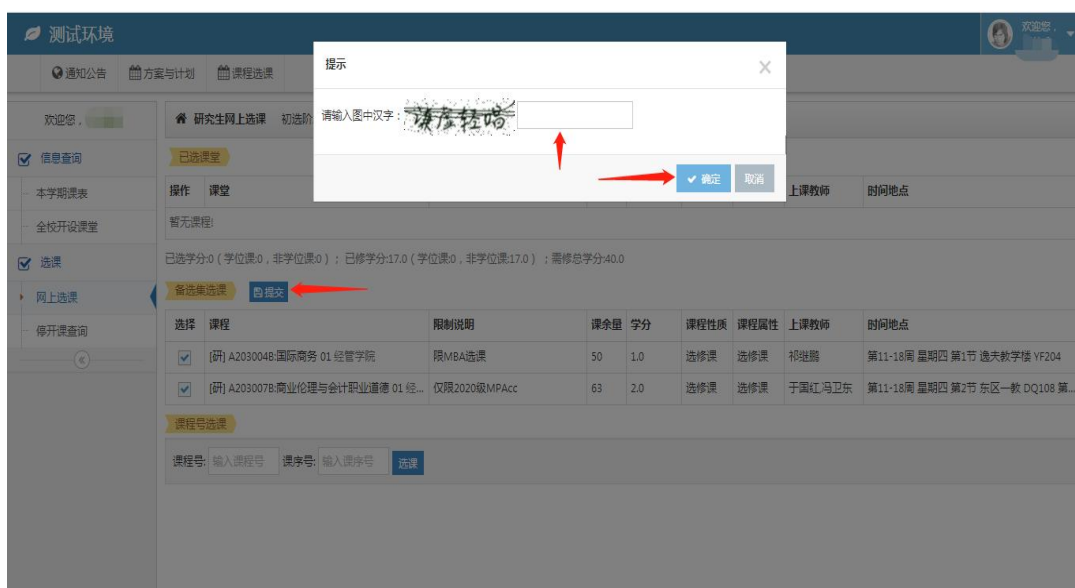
测试环境

欢迎您，

通知公告　方案与计划　课程选课

欢迎您，

信息查询

本学期课表

全校开设课堂

选课

网上选课

停开课查询

研究生网上选课　初选阶

已选课堂

| 操作 | 课堂 | | | | | | 上课教师 | 时间地点 |
|---|---|---|---|---|---|---|---|---|
| 暂无课程! | | | | | | | | |

已选学分:0（学位课:0，非学位课:0）；已修学分:17.0（学位课:0，非学位课:17.0）；需修总学分:40.0

备选集选课　提交

| 选择 | 课程 | 限制说明 | 课余量 | 学分 | 课程性质 | 课程属性 | 上课教师 | 时间地点 |
|---|---|---|---|---|---|---|---|---|
| ☑ | [研] A203004B:国际商务 01 经管学院 | 限MBA选课 | 50 | 1.0 | 选修课 | 选修课 | 祁继鹏 | 第11-18周 星期四 第1节 逸夫教学楼 YF204 |
| ☑ | [研] A203007B:商业伦理与会计职业道德 01 经... | 仅限2020级MPAcc | 63 | 2.0 | 选修课 | 选修课 | 于国红,冯卫东 | 第11-18周 星期四 第2节 东区一教 DQ108 第... |

课程号选课

课程号: 输入课程号　课序号: 输入课序号　选课

提示

请输入图中汉字：谈彦轻焰

确定　取消